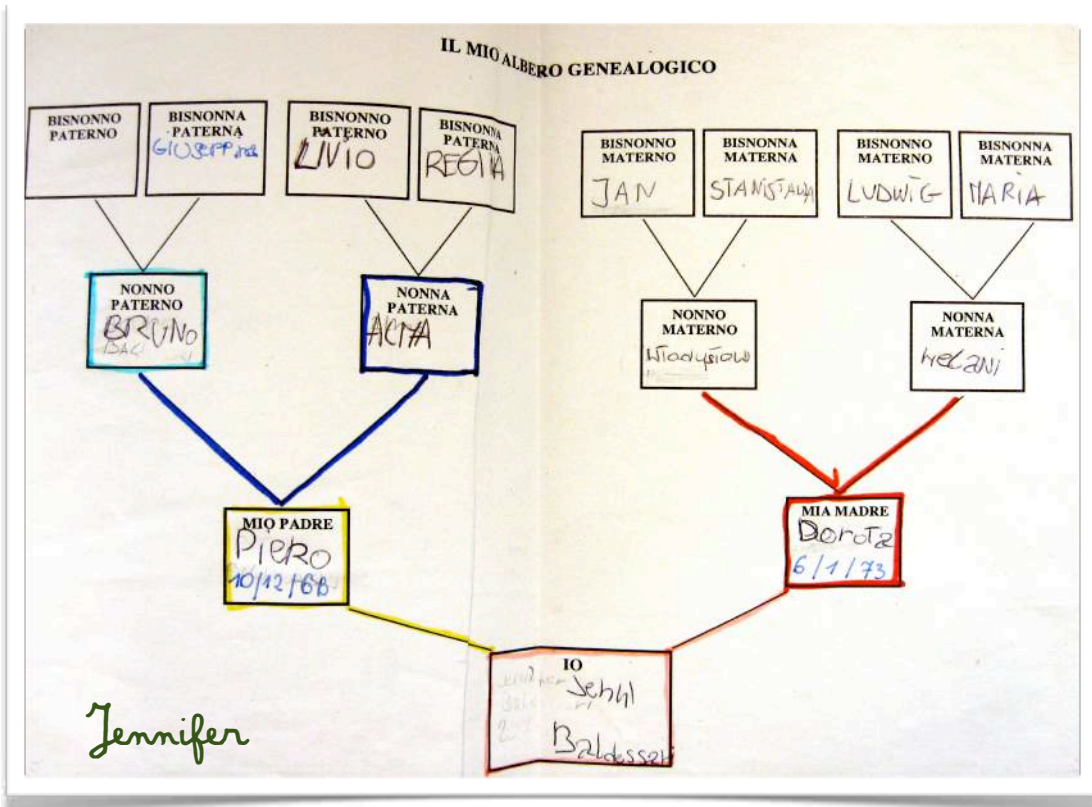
IL MIO ALBERO GENEALOGICO

BISNONNO PATERNO

BISNONNA PATERNA
GIUSEPPina

BISNONNO PATERNO
LIVIO

BISNONNA PATERNA
REGINA

BISNONNO MATERNO
JAN

BISNONNA MATERNA
STANISTAWA

BISNONNO MATERNO
LUDWIG

BISNONNA MATERNA
MARIA

NONNO PATERNO
BRUNO
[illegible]

NONNA PATERNA
ACITA

NONNO MATERNO
Wladystaw

NONNA MATERNA
Helani

MIO PADRE
PIERO
10/12/68

MIA MADRE
Dorota
6/1/73

IO
Jenni
Baldessari
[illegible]

Jennifer